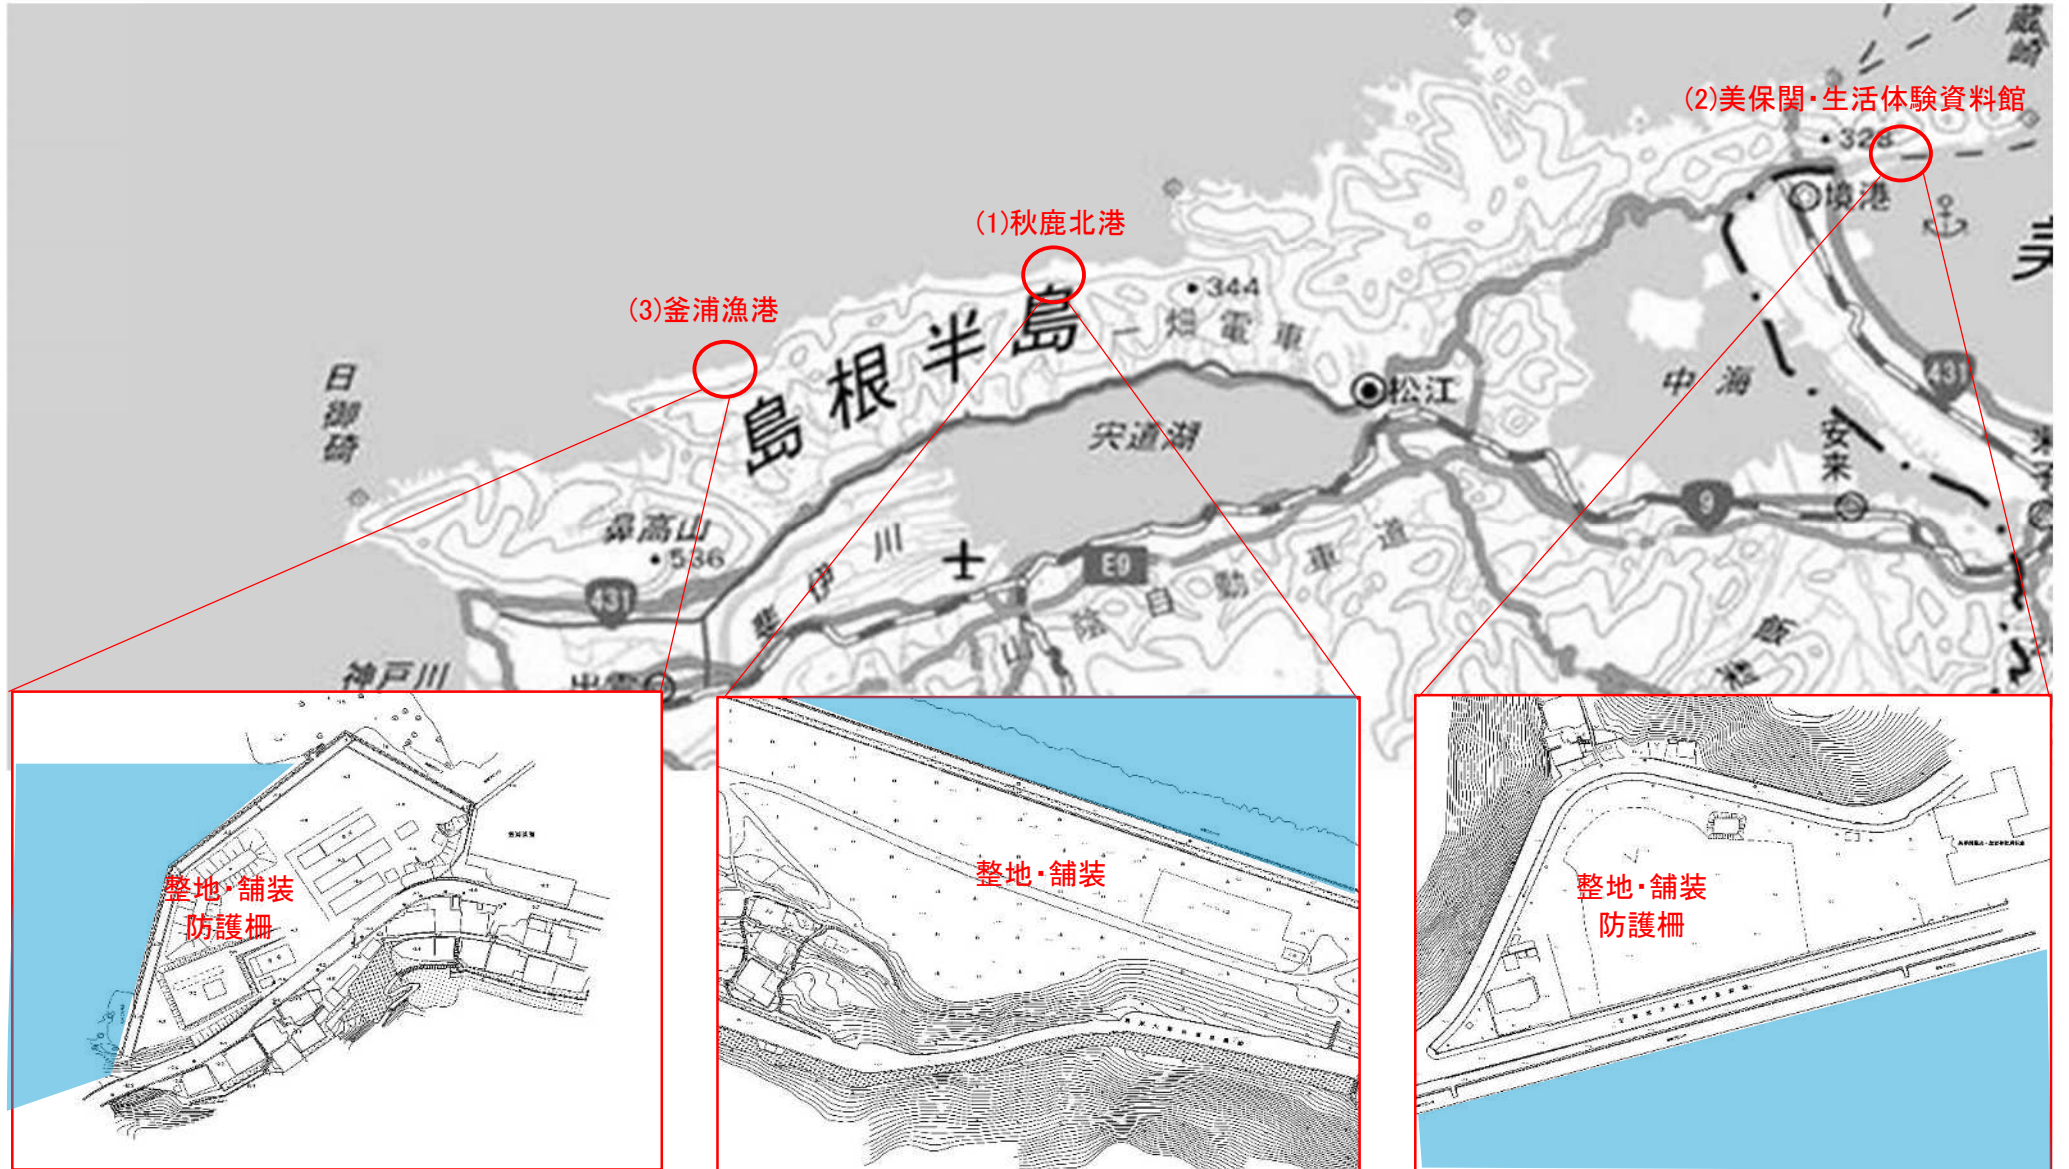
(2)美保関・生活体験資料館

(1)秋鹿北港

(3)釜浦漁港

蔵崎

328

境港

美

344

島根半島

一畑電車

松江

431

中海

日御碕

宍道湖

安来

鼻高山

536

斐伊川

9

E9

山陰自動車道

431

神戸川

出雲

飯梨

整地・舗装
防護柵

整地・舗装

整地・舗装
防護柵